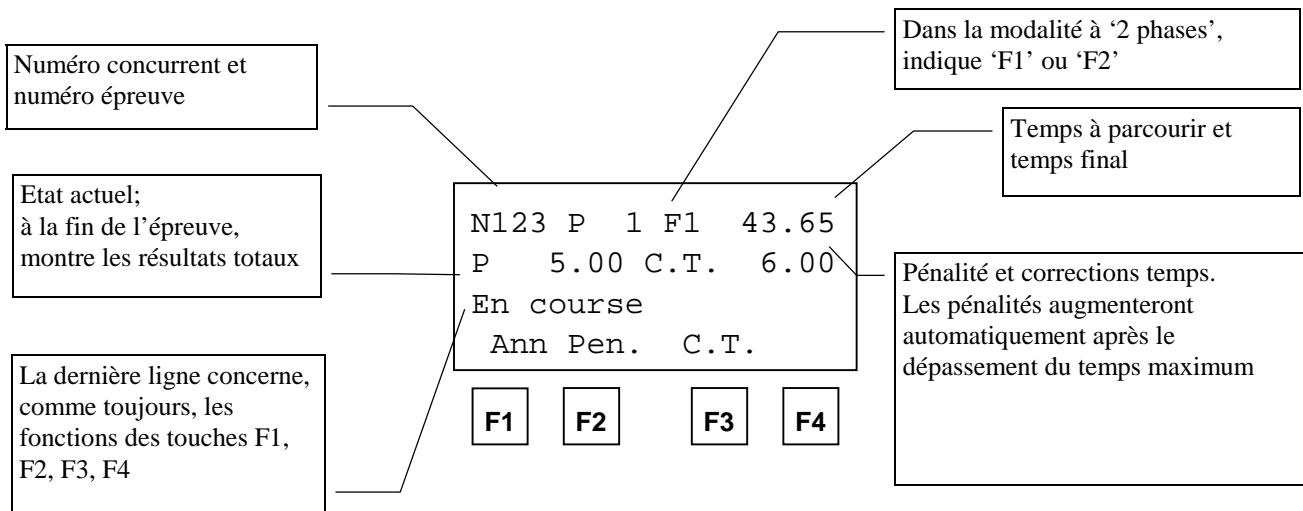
Dans la modalité à '2 phases', indique 'F1' ou 'F2'

Numéro concurrent et numéro épreuve

Temps à parcourir et temps final

Etat actuel; à la fin de l'épreuve, montre les résultats totaux

N123 P 1 F1 43.65
P 5.00 C.T. 6.00
En course
Ann Pen. C.T.

Pénalité et corrections temps. Les pénalités augmenteront automatiquement après le dépassement du temps maximum

La dernière ligne concerne, comme toujours, les fonctions des touches F1, F2, F3, F4

F1 F2 F3 F4